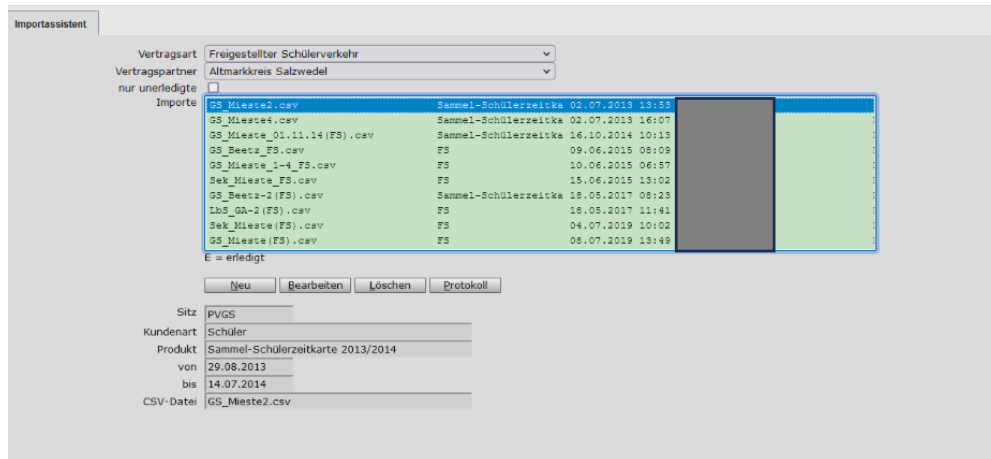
Importassistent

Vertragsart Freigestellter Schülerverkehr
Vertragspartner Altmarkkreis Salzwedel
nur unerledigte
Importe

| | | |
|---|---|---|
| GS_Mieste2.csv | Sammel-Schülerzeitka | 02.07.2013 13:53 |
| GS_Mieste4.csv | Sammel-Schülerzeitka | 02.07.2013 16:07 |
| GS_Mieste_01.11.14(FS).csv | Sammel-Schülerzeitka | 16.10.2014 10:13 |
| GS_Beetz_FS.csv | FS | 09.06.2015 08:09 |
| GS_Mieste_1-4_FS.csv | FS | 10.06.2015 06:57 |
| Sek_Mieste_FS.csv | FS | 15.06.2015 13:02 |
| GS_Beetz-2(FS).csv | Sammel-Schülerzeitka | 18.05.2017 08:23 |
| LbS_GA-2(FS).csv | FS | 18.05.2017 11:41 |
| Sek_Mieste(FS).csv | FS | 04.07.2019 10:02 |
| GS_Mieste(FS).csv | FS | 08.07.2019 13:49 |

E = erledigt

Neu Bearbeiten Löschen Protokoll

Sitz PVGS
Kundenart Schüler
Produkt Sammel-Schülerzeitkarte 2013/2014
von 29.08.2013
bis 14.07.2014
CSV-Datei GS_Mieste2.csv